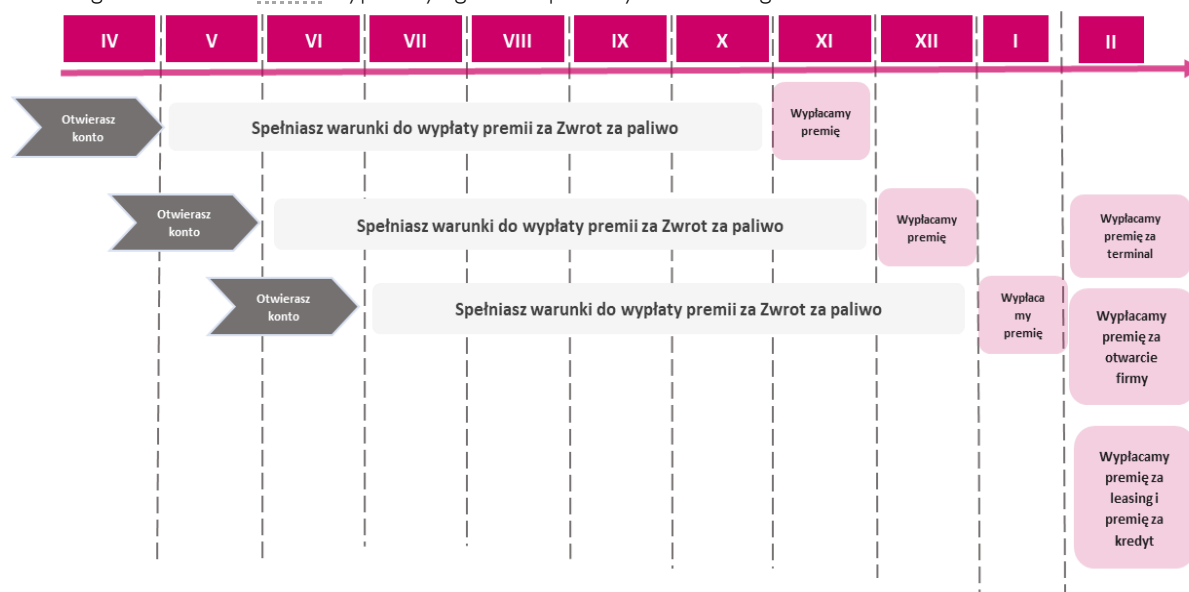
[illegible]

IV V VI VII VIII IX X XI XII I II

Otwierasz konto

Spełniasz warunki do wypłaty premii za Zwrot za paliwo

Wypłacamy premię

Otwierasz konto

Spełniasz warunki do wypłaty premii za Zwrot za paliwo

Wypłacamy premię

Wypłacamy premię za terminal

Otwierasz konto

Spełniasz warunki do wypłaty premii za Zwrot za paliwo

Wypłaca my premię

Wypłacamy premię za otwarcie firmy

Wypłacamy premię za leasing i premię za kredyt